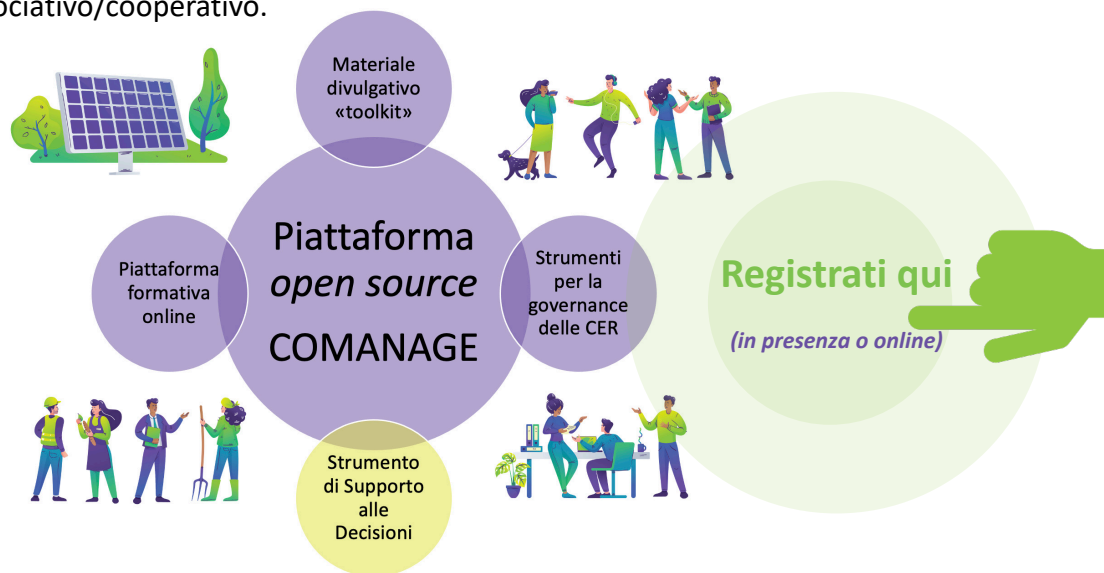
ociativo/cooperativo.

Materiale divulgativo «toolkit»

Piattaforma *open source* COMANAGE

Piattaforma formativa online

Strumenti per la governance delle CER

Strumento di Supporto alle Decisioni

Registrati qui

*(in presenza o online)*